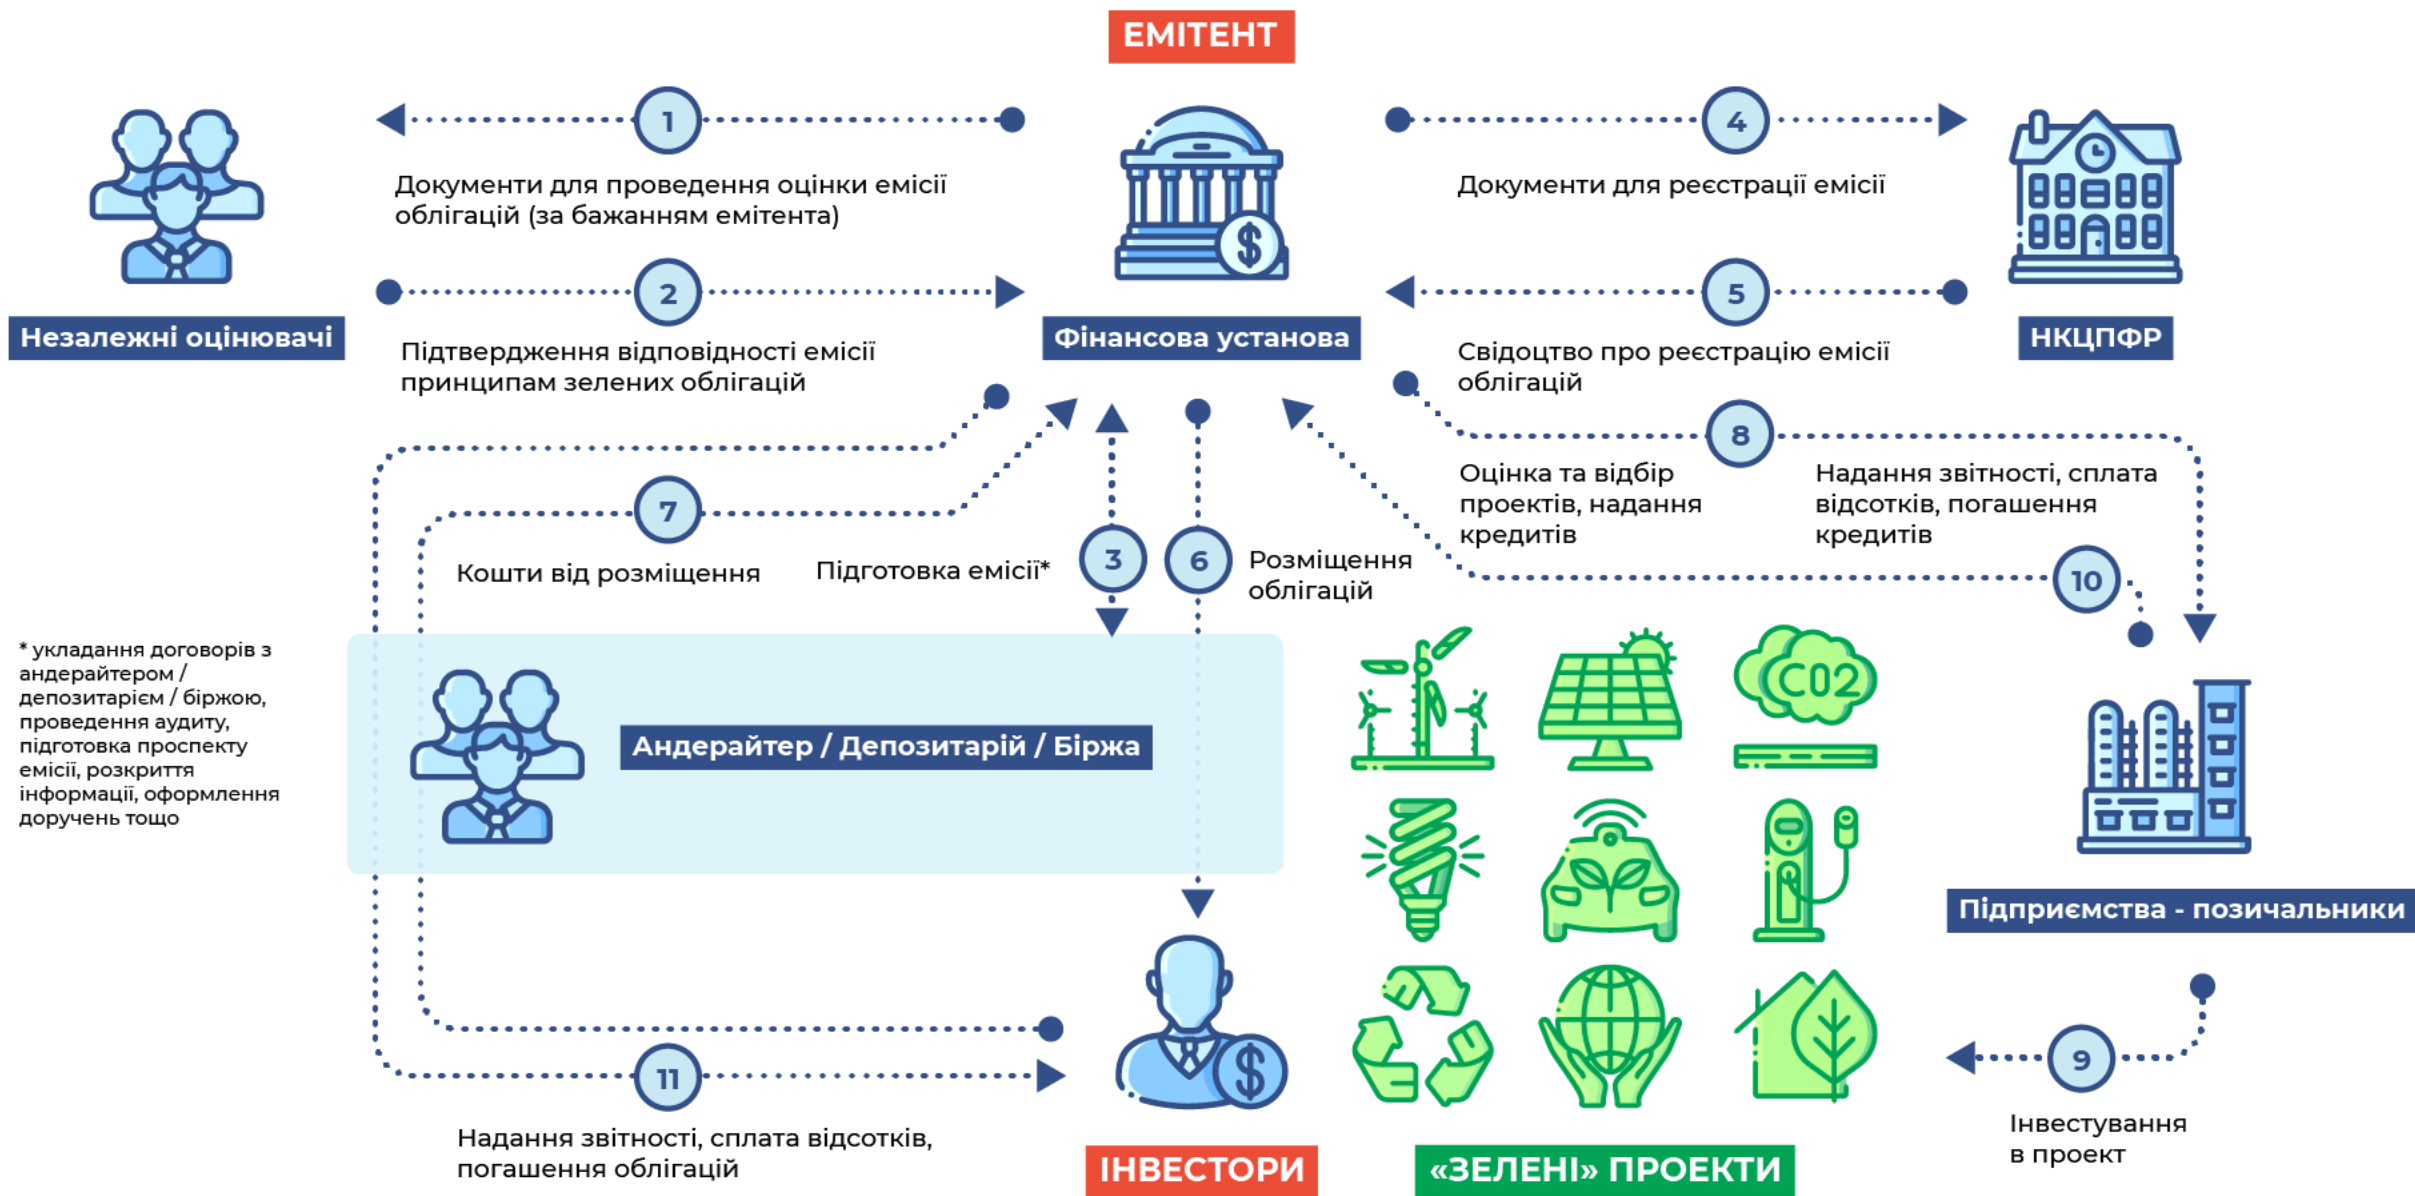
ЕМІТЕНТ

1
Документи для проведення оцінки емісії облігацій (за бажанням емітента)

4
Документи для реєстрації емісії

2
Підтвердження відповідності емісії принципам зелених облігацій

5
Свідоцтво про реєстрацію емісії облігацій

Незалежні оцінювачі

Фінансова установа

НКЦПФР

8
Оцінка та відбір проектів, надання кредитів

Надання звітності, сплата відсотків, погашення кредитів

7
Кошти від розміщення

Підготовка емісії*

3

6
Розміщення облігацій

10

* укладання договорів з андерайтером / депозитарієм / біржою, проведення аудиту, підготовка проспекту емісії, розкриття інформації, оформлення доручень тощо

Андерайтер / Депозитарій / Біржа

C02

Підприємства - позичальники

9
Інвестування в проект

11
Надання звітності, сплата відсотків, погашення облігацій

ІНВЕСТОРИ

«ЗЕЛЕНІ» ПРОЕКТИ